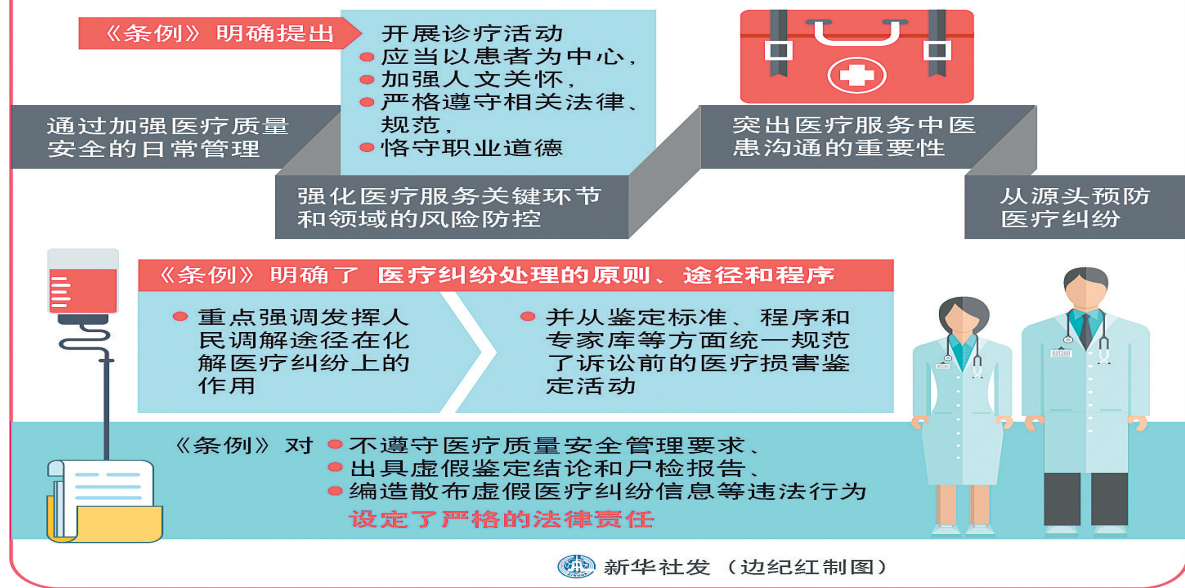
《条例》明确提出

开展诊疗活动
应当以患者为中心，
加强人文关怀，
严格遵守相关法律、规范，
恪守职业道德

通过加强医疗质量安全的日常管理

强化医疗服务关键环节和领域的风险防控

突出医疗服务中医患沟通的重要性

从源头预防医疗纠纷

《条例》明确了 医疗纠纷处理的原则、途径和程序

重点强调发挥人民调解途径在化解医疗纠纷上的作用

并从鉴定标准、程序和专家库等方面统一规范了诉讼前的医疗损害鉴定活动

《条例》对 不遵守医疗质量安全管理要求、
出具虚假鉴定结论和尸检报告、
编造散布虚假医疗纠纷信息等违法行为
设定了严格的法律责任

新华社发（边纪红制图）